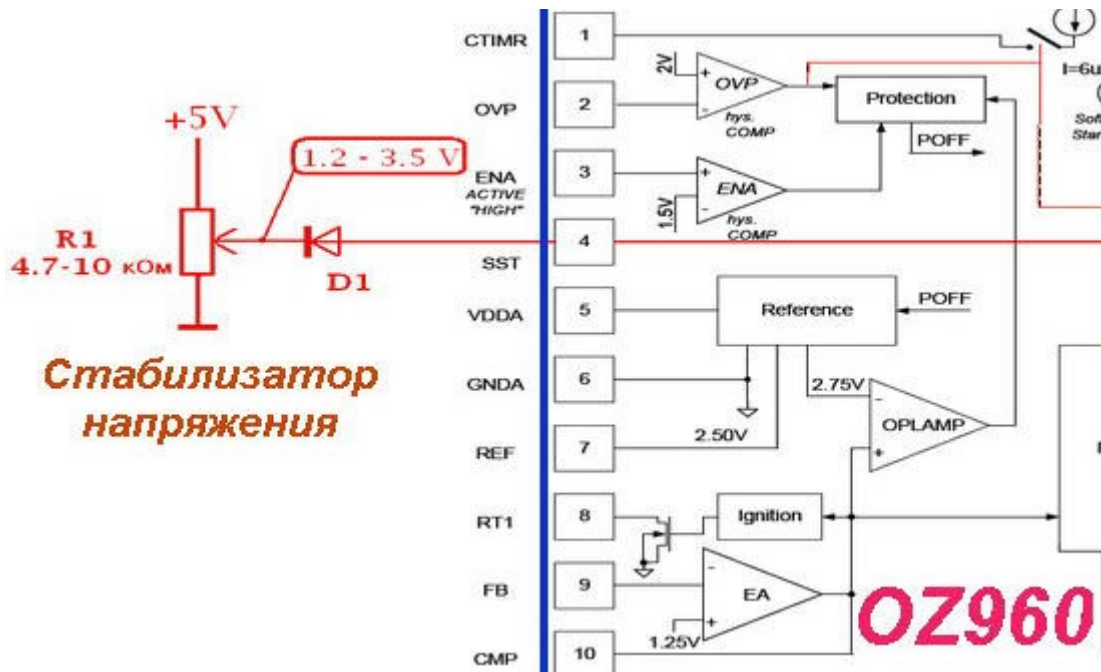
+5V

1.2 - 3.5 V

R1
4.7-10 кОм

D1

Стабилизатор напряжения

CTIMR 1
OVP 2
ENA ACTIVE "HIGH" 3
SST 4
VDDA 5
GNDA 6
REF 7
RT1 8
FB 9
CMP 10

2V
OVP
hys. COMP
1.5V
ENA
hys. COMP
Protection
POFF
I=6u
Soft Star
Reference
POFF
2.75V
OPLAMP
2.50V
Ignition
EA
1.25V

OZ960